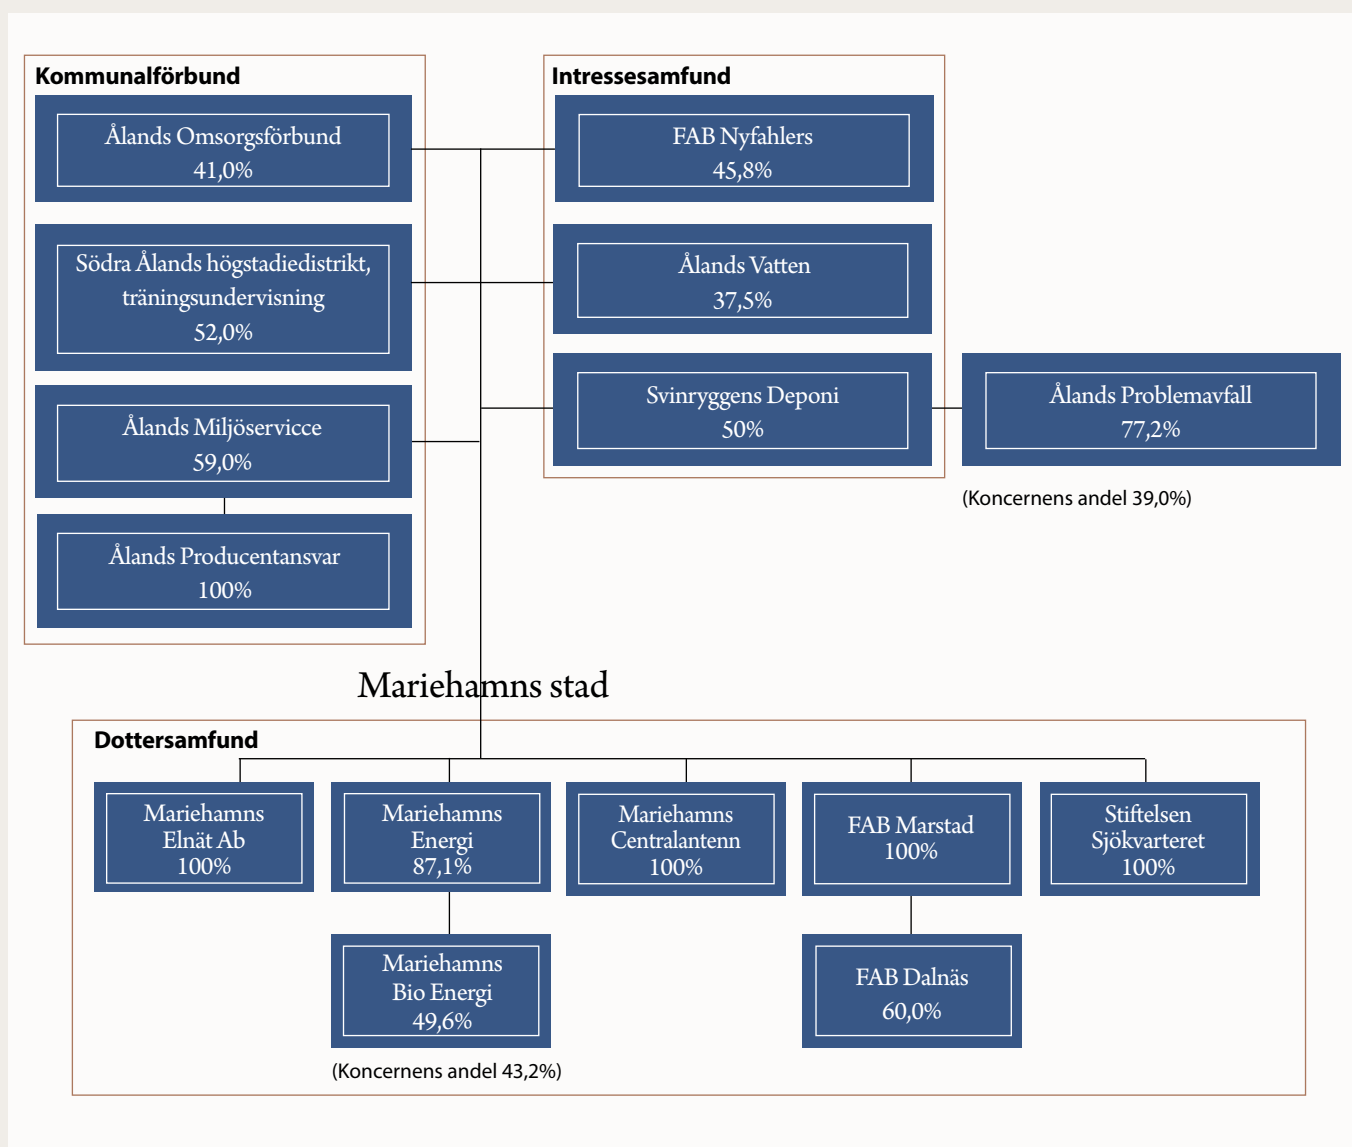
Kommunalförbund

Ålands Omsorgsförbund
41,0%

Södra Ålands högstadiedistrikt, träningsundervisning
52,0%

Ålands Miljöservicce
59,0%

Ålands Producentansvar
100%

Intressesamfund

FAB Nyfahlers
45,8%

Ålands Vatten
37,5%

Svinryggens Deponi
50%

Ålands Problemavfall
77,2%

(Koncernens andel 39,0%)

Mariehamns stad

Dottersamfund

Mariehamns Elnät Ab
100%

Mariehamns Energi
87,1%

Mariehamns Bio Energi
49,6%

(Koncernens andel 43,2%)

Mariehamns Centralantenn
100%

FAB Marstad
100%

FAB Dalnäs
60,0%

Stiftelsen Sjökvarteret
100%